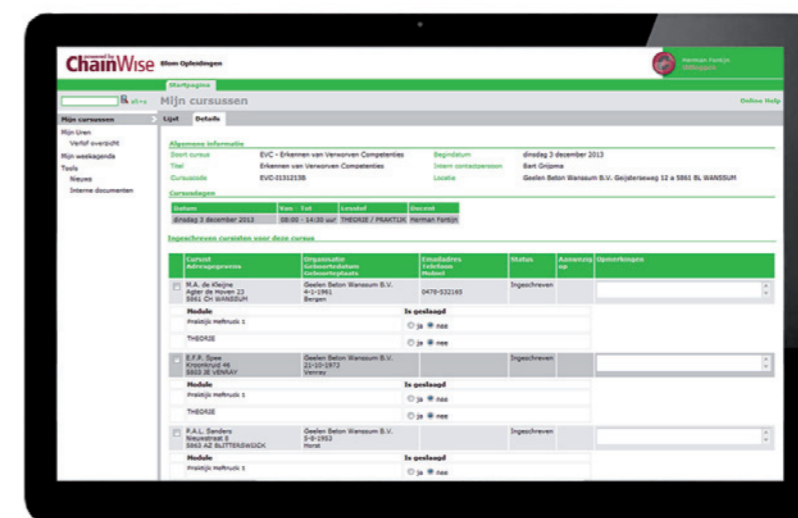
powered by ChainWise Blom Opleidingen

Herman Fontijn
Uitloggen

Startpagina

Mijn cursussen

Online Help

Mijn cursussen
Mijn Uren
Verlof overzicht
Mijn weekagenda
Tools
Nieuws
Interne documenten

Lijst | Details

Algemene informatie

Soort cursus: EVC - Erkennen van Verworven Competenties
Titel: Erkennen van Verworven Competenties
Cursuscode: EVC-3131213B
Begindatum: dinsdag 3 december 2013
Intern contactpersoon: Bart Grijpma
Locatie: Geelen Beton Wanssum B.V. Geijsteresweg 12 a 5861 BL WANSSUM

Cursusdagen

| Datum | Van | Tot | Lesstof | Docent |
|---|---|---|---|---|
| dinsdag 3 december 2013 | 08:00 | 14:30 uur | THEORIE / PRAKTIJK | Herman Fontijn |

Ingeschreven cursisten voor deze cursus

| | Cursist Adresgegevens | Organisatie Geboortedatum Geboorteplaats | Emailadres Telefoon Mobiel | Status | Aanwezig op | Opmerkingen |
|---|---|---|---|---|---|---|
| ☐ | M.A. de Kleijne Agter de Hoven 23 5861 CH WANSSUM | Geelen Beton Wanssum B.V. 4-1-1961 Bergen | 0478-532165 | Ingeschreven | | |
| | Module | Is geslaagd | | | | |
| | Praktijk Heftruck 1 | ○ ja ● nee | | | | |
| | THEORIE | ○ ja ● nee | | | | |
| ☐ | E.F.P. Spee Kroonkruid 46 5803 JE VENRAY | Geelen Beton Wanssum B.V. 21-10-1972 Venray | | Ingeschreven | | |
| | Module | Is geslaagd | | | | |
| | Praktijk Heftruck 1 | ○ ja ● nee | | | | |
| | THEORIE | ○ ja ● nee | | | | |
| ☐ | P.A.L. Sanders Nieuwstraat 8 5862 AZ BLITTERSWIJCK | Geelen Beton Wanssum B.V. 3-8-1953 Horst | | Ingeschreven | | |
| | Module | Is geslaagd | | | | |
| | Praktijk Heftruck 1 | ○ ja ● nee | | | | |